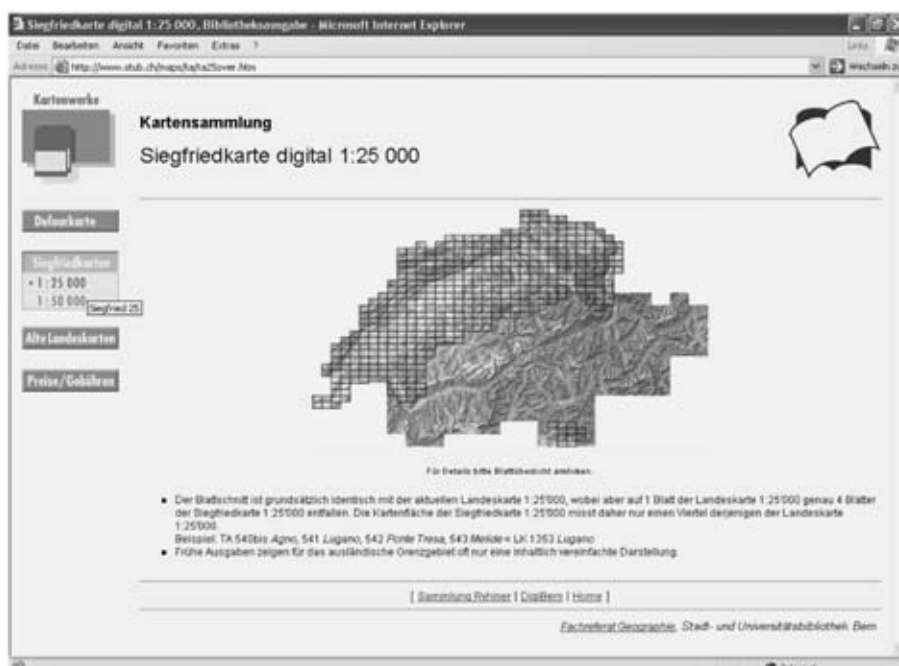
Siegfriedkarte digital 1:25 000, Bibliotheksausgabe - Microsoft Internet Explorer

Datei Bearbeiten Ansicht Favoriten Extras ?

Links

Adresse http://www.stub.ch/maps/ta/ta25over.htm

Wechseln zu

Kartenwerke

Kartensammlung

Siegfriedkarte digital 1:25 000

Dufourkarte

Siegfriedkarten

• 1:25 000

1:50 000

Siegfried 25

Alte Landeskarten

Preise/Gebühren

Für Details bitte Blattübersicht anklicken.

- Der Blattschnitt ist grundsätzlich identisch mit der aktuellen Landeskarte 1:25'000, wobei aber auf 1 Blatt der Landeskarte 1:25'000 genau 4 Blätter der Siegfriedkarte 1:25'000 entfallen. Die Kartenfläche der Siegfriedkarte 1:25'000 misst daher nur einen Viertel derjenigen der Landeskarte 1:25'000.
Beispiel: TA 540bis *Agno*, 541 *Lugano*, 542 *Ponte Tresa*, 543 *Melide* = LK 1353 *Lugano*
- Frühe Ausgaben zeigen für das ausländische Grenzgebiet oft nur eine inhaltlich vereinfachte Darstellung.

[ Sammlung Ryhiner | DigiBern | Home ]

Fachreferat Geographie, Stadt- und Universitätsbibliothek Bern